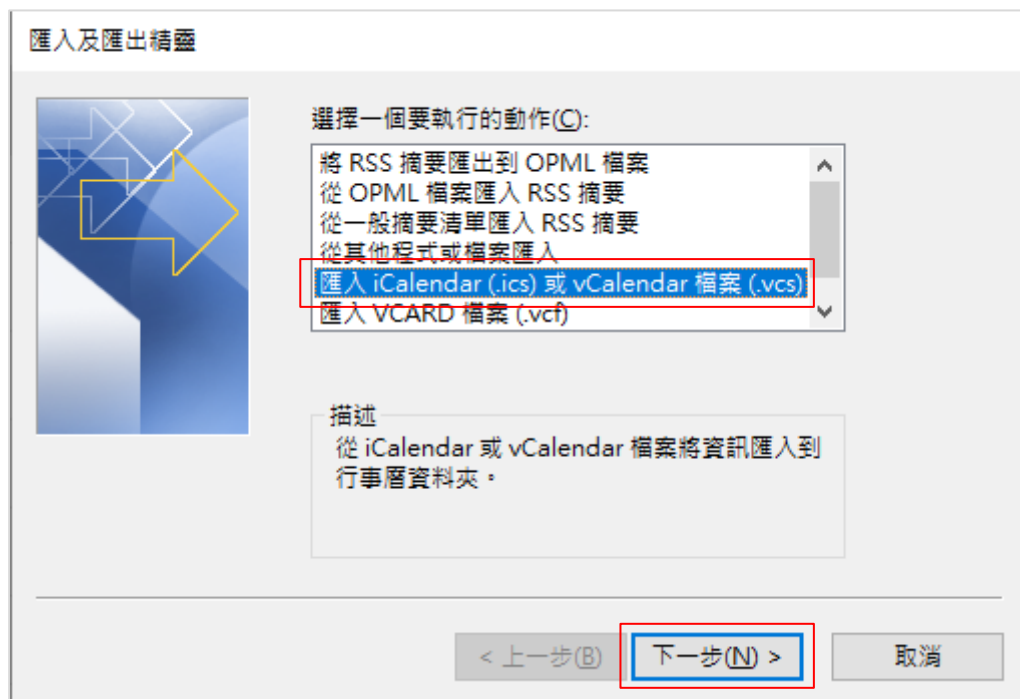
匯入及匯出精靈

選擇一個要執行的動作(C):

將 RSS 摘要匯出到 OPML 檔案
從 OPML 檔案匯入 RSS 摘要
從一般摘要清單匯入 RSS 摘要
從其他程式或檔案匯入
匯入 iCalendar (.ics) 或 vCalendar 檔案 (.vcs)
匯入 VCARD 檔案 (.vcf)

描述
從 iCalendar 或 vCalendar 檔案將資訊匯入到行事曆資料夾。

< 上一步(B)
下一步(N) >
取消